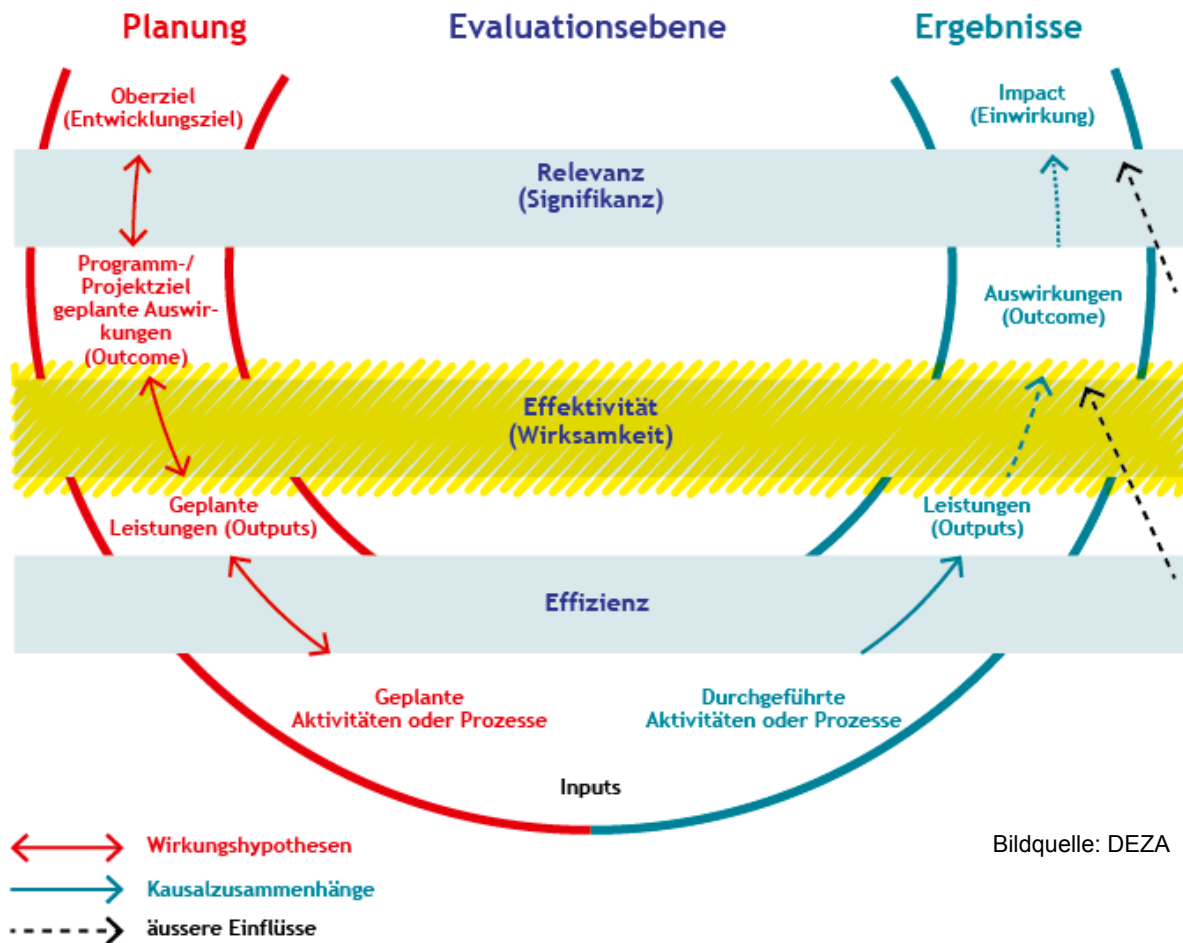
Planung

Evaluationsebene

Ergebnisse

Oberziel (Entwicklungsziel)

Impact (Einwirkung)

Relevanz (Signifikanz)

Programm-/ Projektziel geplante Auswirkungen (Outcome)

Auswirkungen (Outcome)

Effektivität (Wirksamkeit)

Geplante Leistungen (Outputs)

Leistungen (Outputs)

Effizienz

Geplante Aktivitäten oder Prozesse

Durchgeführte Aktivitäten oder Prozesse

Inputs

Wirkungshypothesen

Kausalzusammenhänge

äussere Einflüsse

Bildquelle: DEZA